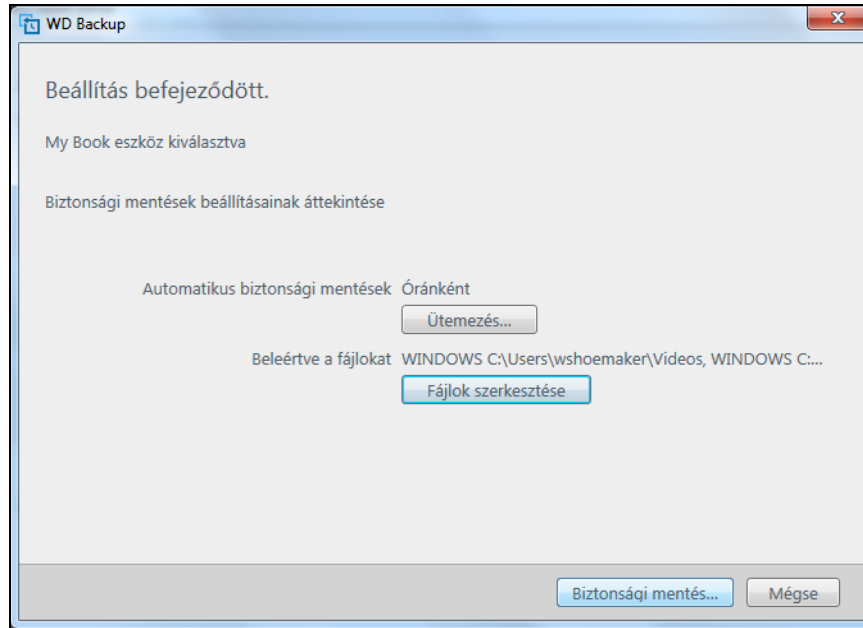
WD Backup

Beállítás befejeződött.

My Book eszköz kiválasztva

Biztonsági mentések beállításainak áttekintése

Automatikus biztonsági mentések Óránként

Ütemezés...

Beleértve a fájlokat WINDOWS C:\Users\wshoemaker\Videos, WINDOWS C:...

Fájlok szerkesztése

Biztonsági mentés...

Mégse